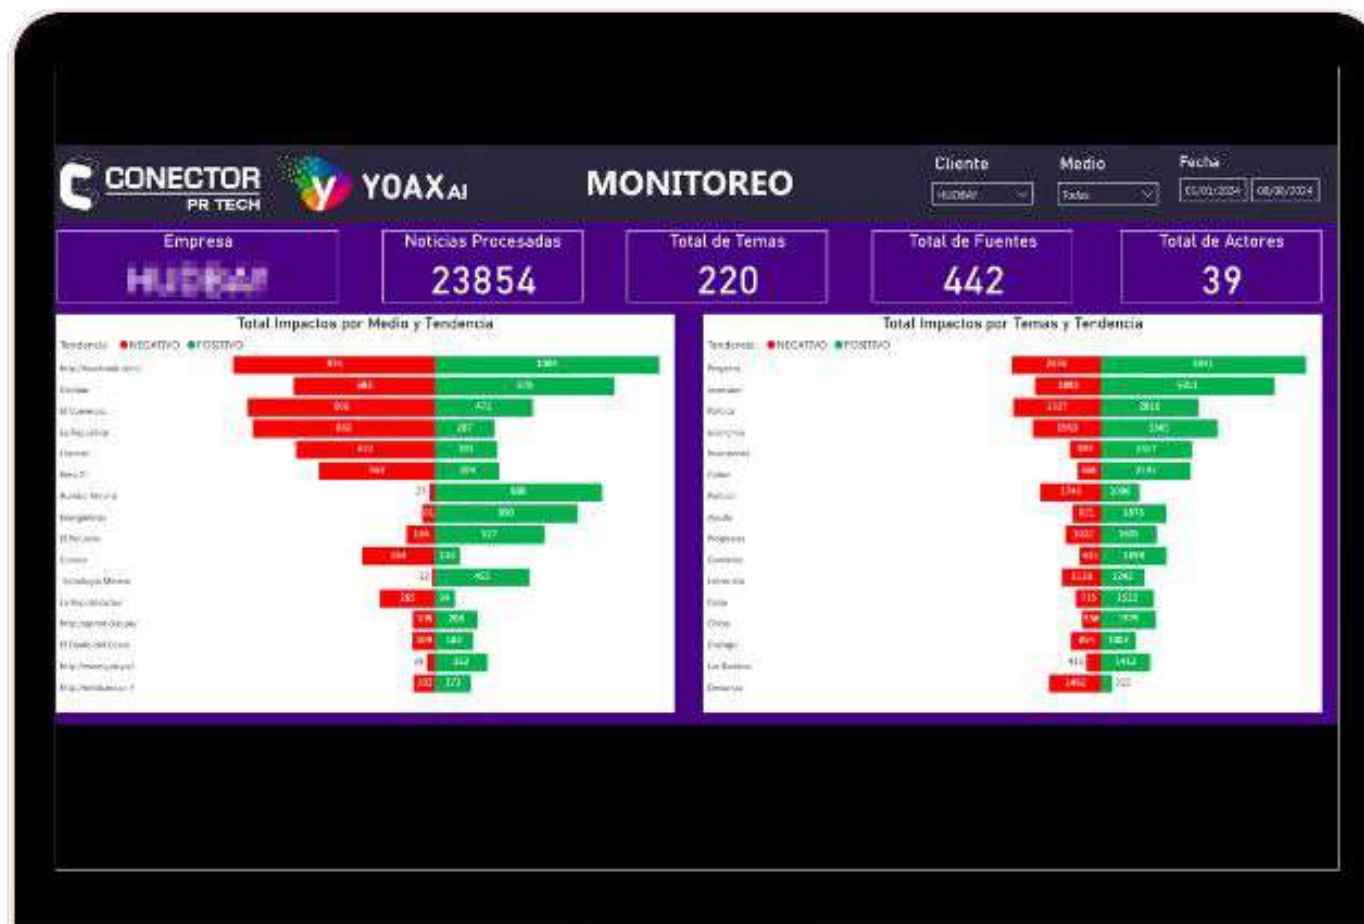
CONECTOR PR TECH

YOAX AI

MONITOREO

Cliente
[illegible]

Medio
Todas

Fecha
01/01/2024 08/08/2024

Empresa
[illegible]

Noticias Procesadas
23854

Total de Temas
220

Total de Fuentes
442

Total de Actores
39

Total Impactos por Medio y Tendencia

Tendencia ● NEGATIVO ● POSITIVO

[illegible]

Total Impactos por Temas y Tendencia

Tendencia ● NEGATIVO ● POSITIVO

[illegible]